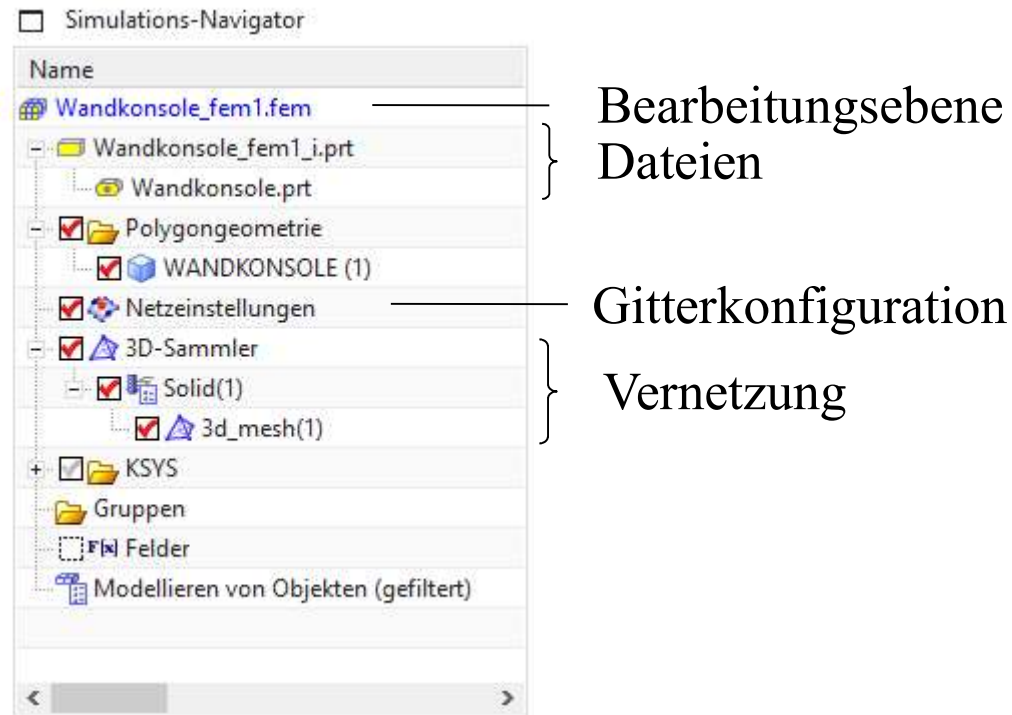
Simulations-Navigator

Name

Wandkonsole_fem1.fem

Wandkonsole_fem1_i.prt

Wandkonsole.prt

Polygongeometrie

WANDKONSOLE (1)

Netzeinstellungen

3D-Sammler

Solid(1)

3d_mesh(1)

KSYS

Gruppen

Felder

Modellieren von Objekten (gefiltert)

Bearbeitungsebene

Dateien

Gitterkonfiguration

Vernetzung